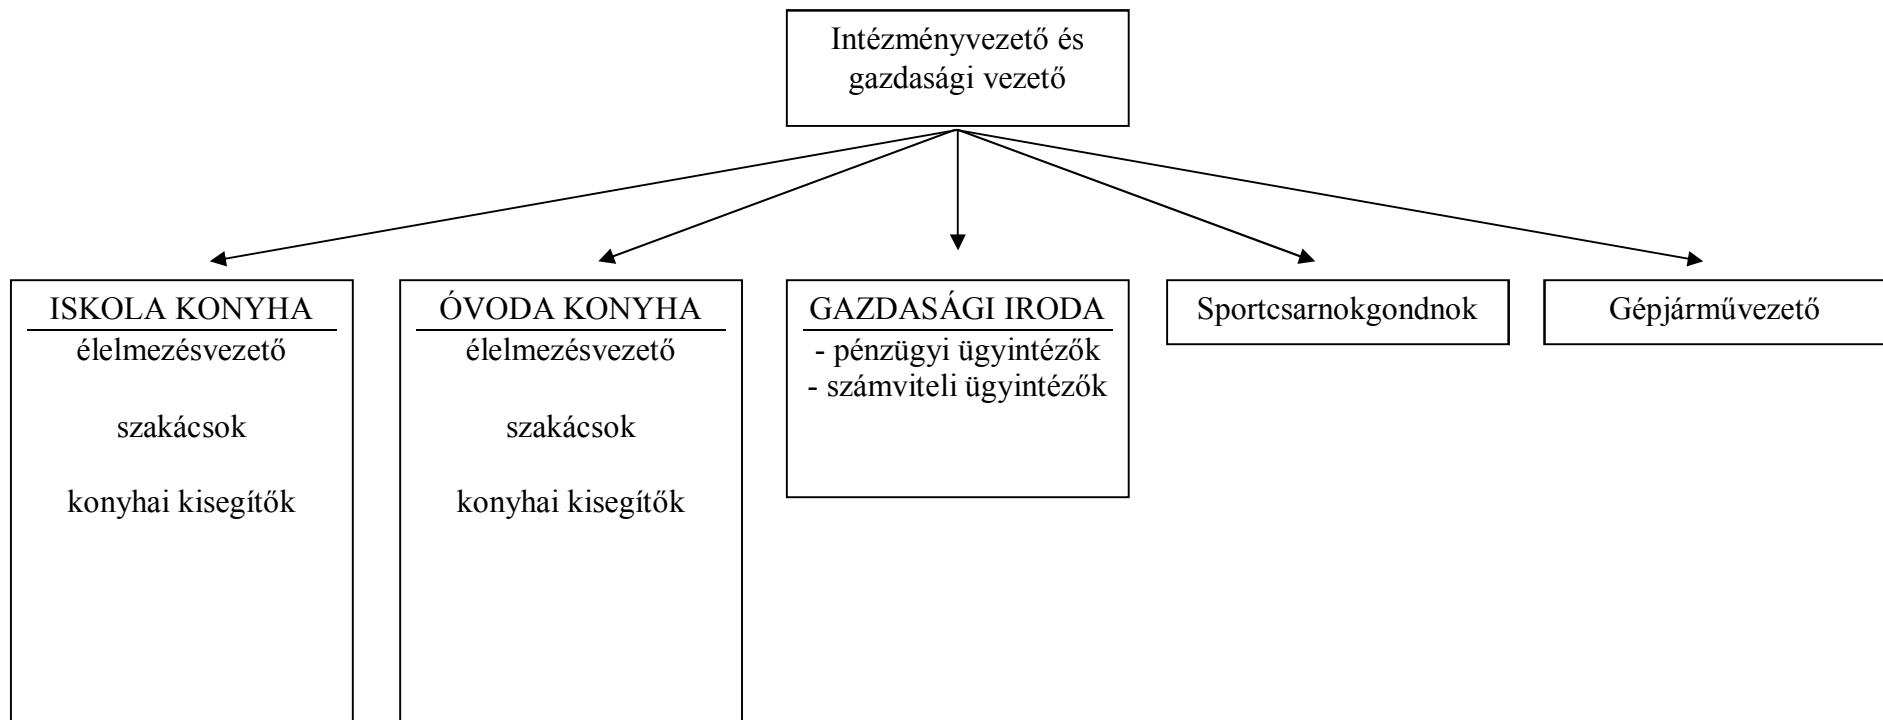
Intézményvezető és gazdasági vezető

ISKOLA KONYHA
élelmezésvezető

szakácsok

konyhai kisegítők

ÓVODA KONYHA
élelmezésvezető

szakácsok

konyhai kisegítők

GAZDASÁGI IRODA
- pénzügyi ügyintézők
- számviteli ügyintézők

Sportcsarnokgondnok

Gépjárművezető